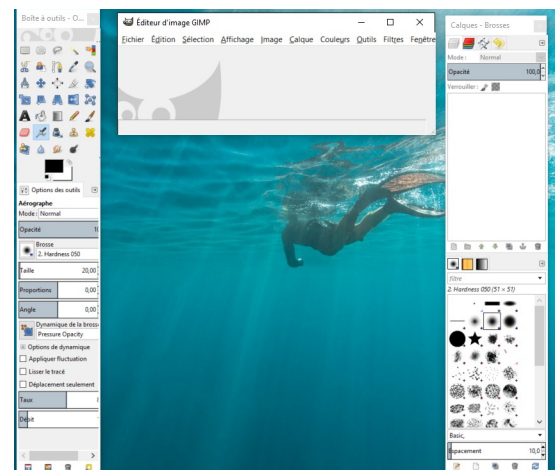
Boîte à outils - D...

Éditeur d'image GIMP

Fichier Édition Sélection Affichage Image Calque Couleurs Outils Filtres Fenêtre

Calques - Brosses

Mode : Normal

Opacité 100,0

Verrouiller :

Options des outils

Aérographe

Mode : Normal

Opacité

Brosse
2. Hardness 050

Taille 20,00

Proportions 0,00

Angle 0,00

Dynamique de la brosse
Pressure Opacity

Options de dynamique

Appliquer fluctuation

Lisser le tracé

Déplacement seulement

Taux

Débit

filtre

2. Hardness 050 (51 × 51)

Basic,

Espacement 10,0